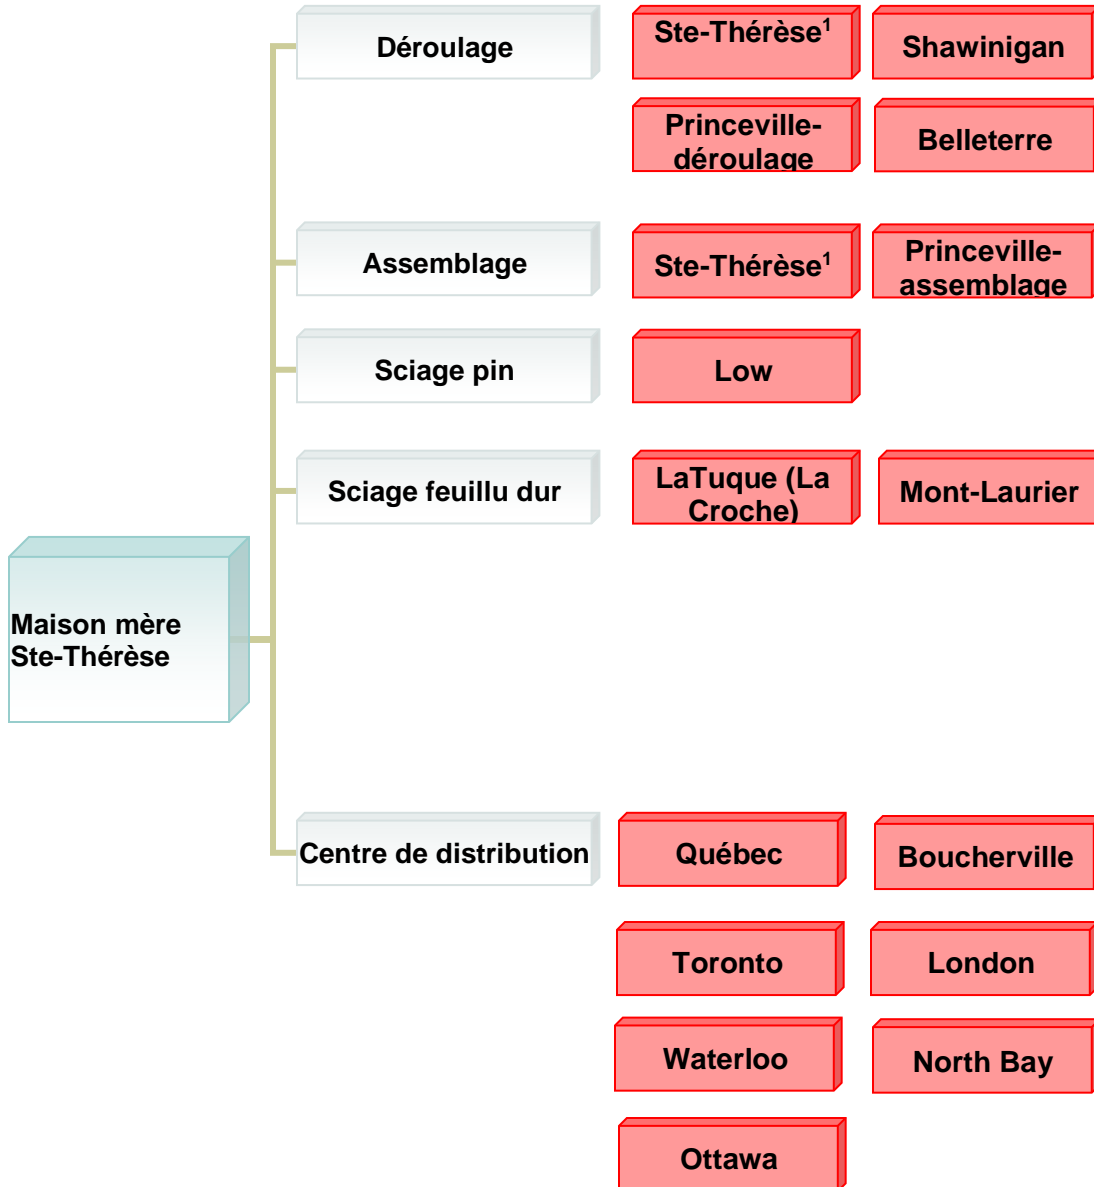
Maison mère Ste-Thérèse

Déroulage

Ste-Thérèse$^1$

Shawinigan

Princeville-déroulage

Belleterre

Assemblage

Ste-Thérèse$^1$

Princeville-assemblage

Sciage pin

Low

Sciage feuillu dur

LaTuque (La Croche)

Mont-Laurier

Centre de distribution

Québec

Boucherville

Toronto

London

Waterloo

North Bay

Ottawa